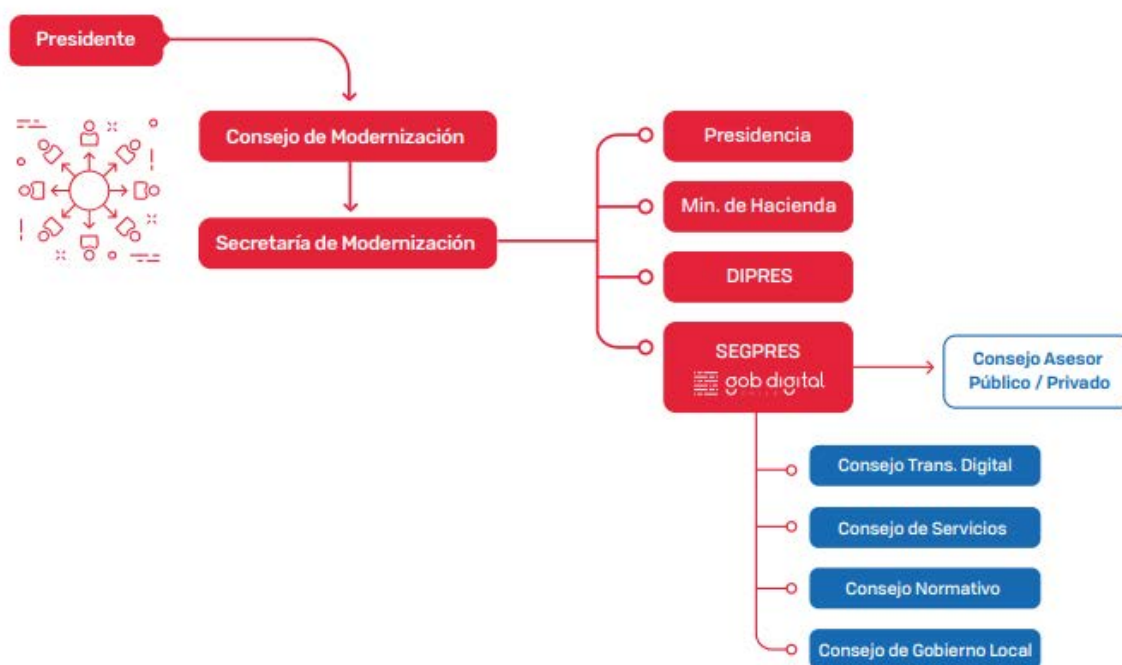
Presidente

Consejo de Modernización

Secretaría de Modernización

Presidencia

Min. de Hacienda

DIPRES

SEGPRES
gob digital

Consejo Asesor Público / Privado

Consejo Trans. Digital

Consejo de Servicios

Consejo Normativo

Consejo de Gobierno Local